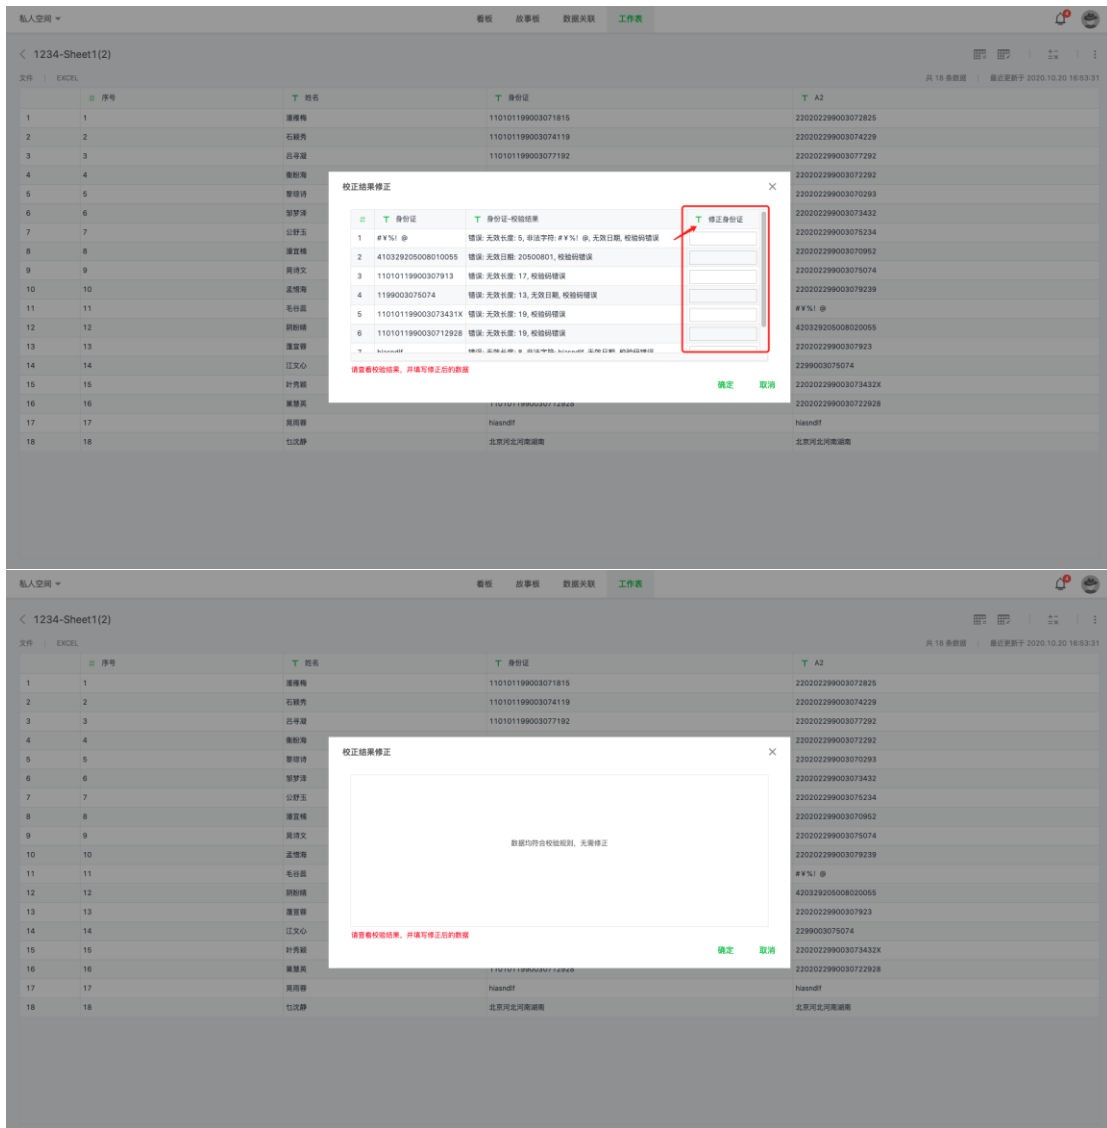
私人空间

看板 故事板 数据关联 工作表

1234-Sheet1(2)

文件 | EXCEL

共 18 条数据 | 最近更新于 2020.10.20 16:53:31

| # 序号 | T 姓名 | T 身份证 | T A2 |
|---|---|---|---|
| 1 | 潘椰梅 | 110101199003071815 | 220202299003072825 |
| 2 | 石颖秀 | 110101199003074119 | 220202299003074229 |
| 3 | 吕寻凝 | 110101199003077192 | 220202299003077292 |
| 4 | 衡耐海 | | 220202299003072292 |
| 5 | 黎琼诗 | | 220202299003070293 |
| 6 | 邹梦泽 | | 220202299003073432 |
| 7 | 公舒玉 | | 220202299003075234 |
| 8 | 潘宜楠 | | 220202299003070952 |
| 9 | 周诗文 | | 220202299003075074 |
| 10 | 孟惜海 | | 220202299003079239 |
| 11 | 毛谷蓝 | | #¥%! @ |
| 12 | 荆獣楠 | | 420329205008020055 |
| 13 | 蒲宜蓉 | | 220202299003079239 |
| 14 | 江文心 | | 2299003075074 |
| 15 | 叶秀颖 | | 220202299003073432X |
| 16 | 巢慧英 | | 220202299003072928 |
| 17 | 莫雨蓉 | hiasndlf | hiasndlf |
| 18 | 乜沈静 | 北京河北河南湖南 | 北京河北河南湖南 |

校正结果修正

| # | T 身份证 | T 身份证-校验结果 | T 修正身份证 |
|---|---|---|---|
| 1 | #¥%! @ | 错误: 无效长度: 5, 非法字符: #¥%! @, 无效日期, 校验码错误 | |
| 2 | 410329205008010055 | 错误: 无效日期: 20500801, 校验码错误 | |
| 3 | 11010119900307913 | 错误: 无效长度: 17, 校验码错误 | |
| 4 | 1199003075074 | 错误: 无效长度: 13, 无效日期, 校验码错误 | |
| 5 | 110101199003073431X | 错误: 无效长度: 19, 校验码错误 | |
| 6 | 1101011990030712928 | 错误: 无效长度: 19, 校验码错误 | |
| 7 | hiasndlf | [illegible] | |

请查看校验结果，并填写修正后的数据

确定 取消

私人空间

看板 故事板 数据关联 工作表

1234-Sheet1(2)

文件 | EXCEL

共 18 条数据 | 最近更新于 2020.10.20 16:53:31

校正结果修正

数据均符合校验规则，无需修正

请查看校验结果，并填写修正后的数据

确定 取消